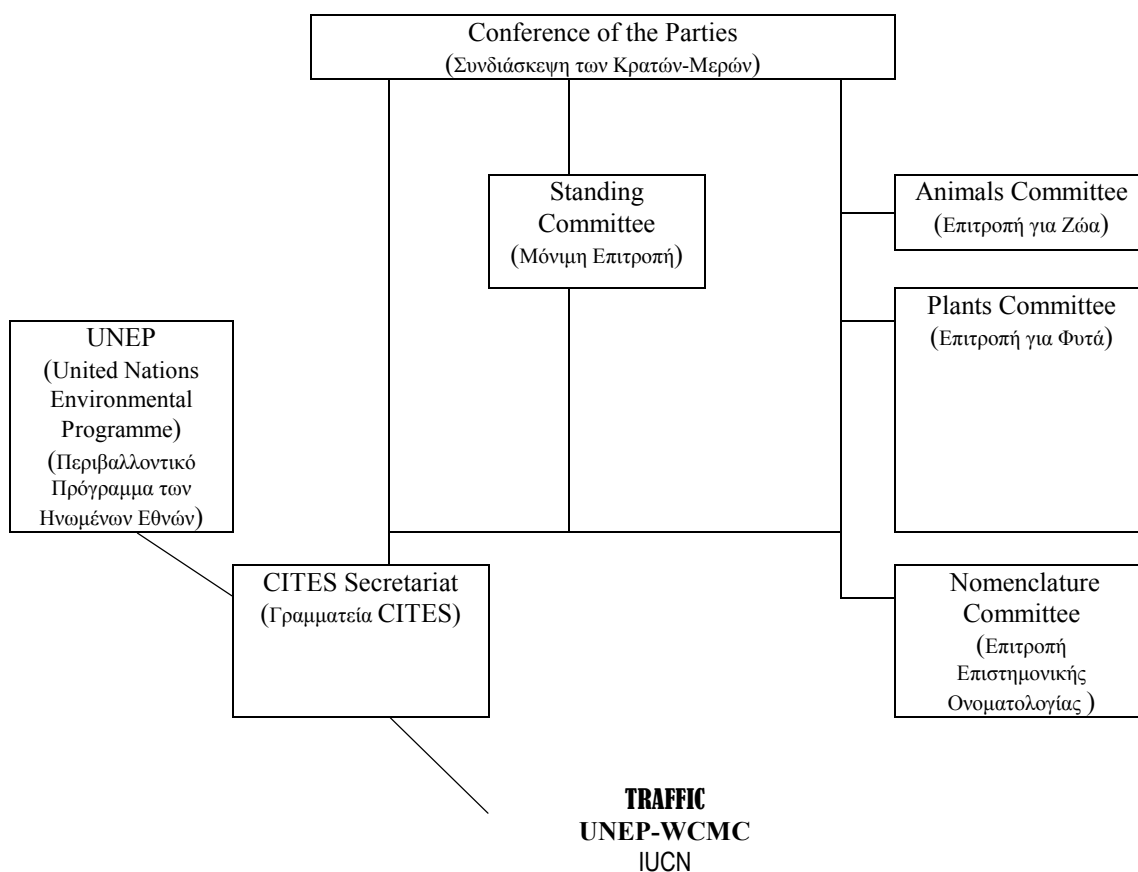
Conference of the Parties
(Συνδιάσκεψη των Κρατών-Μερών)

Standing Committee
(Μόνιμη Επιτροπή)

Animals Committee
(Επιτροπή για Ζώα)

Plants Committee
(Επιτροπή για Φυτά)

UNEP
(United Nations Environmental Programme)
(Περιβαλλοντικό Πρόγραμμα των Ηνωμένων Εθνών)

CITES Secretariat
(Γραμματεία CITES)

Nomenclature Committee
(Επιτροπή Επιστημονικής Ονοματολογίας )

TRAFFIC
UNEP-WCMC
IUCN